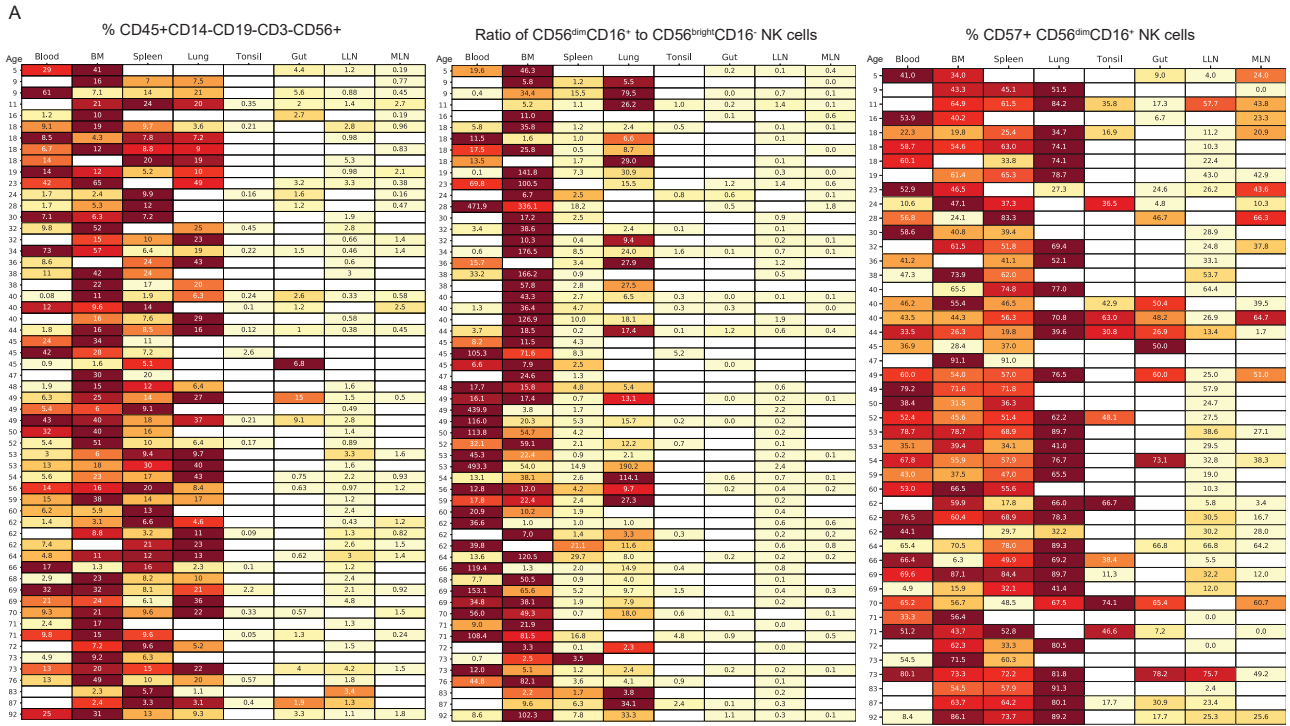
A

% CD45+CD14-CD19-CD3-CD56+

| Age | Blood | BM | Spleen | Lung | Tonsil | Gut | LLN | MLN |
|---|---|---|---|---|---|---|---|---|
| 5 | 29 | 41 | | | | 4.4 | 1.2 | 0.19 |
| 9 | | 16 | 7 | 7.5 | | | | 0.77 |
| 9 | 61 | 7.1 | 14 | 21 | | 5.6 | 0.88 | 0.45 |
| 11 | | 21 | 24 | 20 | 0.35 | 2 | 1.4 | 2.7 |
| 16 | 1.2 | 10 | | | | 2.7 | | 0.19 |
| 18 | 9.1 | 19 | 9.7 | 3.6 | 0.21 | | 2.8 | 0.96 |
| 18 | 8.5 | 4.3 | 7.8 | 7.2 | | | 0.98 | |
| 18 | 6.7 | 12 | 8.8 | 9 | | | | 0.83 |
| 18 | 14 | | 20 | 19 | | | 5.3 | |
| 19 | 14 | 12 | 5.2 | 10 | | | 0.98 | 2.1 |
| 23 | 42 | 65 | | 49 | | 3.2 | 3.3 | 0.38 |
| 24 | 1.7 | 2.4 | 9.9 | | 0.16 | 1.6 | | 0.16 |
| 28 | 1.7 | 5.3 | 12 | | | 1.2 | | 0.47 |
| 30 | 7.1 | 6.3 | 7.2 | | | | 1.9 | |
| 32 | 9.8 | 52 | | 25 | 0.45 | | 2.8 | |
| 32 | | 15 | 10 | 23 | | | 0.66 | 1.4 |
| 34 | 73 | 57 | 6.4 | 19 | 0.22 | 1.5 | 0.46 | 1.4 |
| 36 | 8.6 | | 24 | 43 | | | 0.6 | |
| 38 | 11 | 42 | 24 | | | | 3 | |
| 38 | | 22 | 17 | 20 | | | | |
| 40 | 0.08 | 11 | 1.9 | 6.3 | 0.24 | 2.6 | 0.33 | 0.58 |
| 40 | 12 | 9.8 | 14 | | 0.1 | 1.2 | 1.2 | 0.5 |
| 40 | | 16 | 7.6 | 29 | | | 0.58 | |
| 44 | 1.8 | 16 | 8.5 | 16 | 0.12 | 1 | 0.38 | 0.45 |
| 44 | 34 | 34 | 11 | | | | | |
| 45 | 42 | 28 | 7.2 | | 2.6 | | | |
| 45 | 0.9 | 1.6 | 5.3 | | | 6.8 | | |
| 47 | | 38 | 20 | | | | | |
| 48 | 1.9 | 15 | 12 | 6.4 | | | 1.6 | |
| 49 | 6.3 | 25 | 14 | 27 | | 15 | 1.5 | 0.5 |
| 49 | 5.4 | 6 | 9.1 | | | | 0.49 | |
| 49 | 43 | 40 | 18 | 37 | 0.21 | 9.1 | 2.8 | |
| 50 | 32 | 40 | 16 | | | | 1.4 | |
| 52 | 5.4 | 51 | 10 | 6.4 | 0.17 | | 0.89 | |
| 53 | 3 | 6 | 9.4 | 9.7 | | | 3.3 | 1.6 |
| 53 | 13 | 18 | 30 | 40 | | | 1.6 | |
| 54 | 5.6 | 22 | 17 | 43 | | 0.75 | 2.2 | 0.93 |
| 56 | 14 | 16 | 20 | 8.4 | | 0.63 | 0.97 | 1.2 |
| 59 | 15 | 38 | 14 | 17 | | | 1.2 | |
| 60 | 6.2 | 5.9 | 13 | | | | 1.2 | |
| 62 | 1.4 | 3.1 | 6.6 | 4.6 | | | 0.43 | 1.2 |
| 62 | | 8.8 | 3.2 | 11 | 0.09 | | 1.3 | 0.82 |
| 62 | 7.4 | | 21 | 23 | | | 2.6 | 1.5 |
| 64 | 4.8 | 11 | 12 | 13 | | 0.62 | 3 | 1.4 |
| 66 | 17 | 1.3 | 16 | 2.3 | 0.1 | | 1.2 | |
| 68 | 2.9 | 23 | 8.2 | 10 | | | 2.4 | |
| 69 | 32 | 32 | 8.1 | 21 | 2.2 | | 2.1 | 0.92 |
| 69 | 21 | 24 | 65 | 36 | | | 4.8 | |
| 70 | 9.3 | 21 | 9.6 | 22 | 0.33 | 0.57 | | 1.5 |
| 70 | 2.4 | 17 | | | | | | |
| 71 | 9.8 | 15 | 9.6 | | 0.05 | 1.3 | | 0.24 |
| 72 | | 7.2 | 9.6 | 5.2 | | | 1.5 | |
| 73 | 4.9 | 9.2 | 6.3 | | | | | |
| 73 | 3.6 | 13 | 15 | 22 | | 4 | 4.2 | 1.5 |
| 76 | 13 | 49 | 10 | 20 | 0.57 | | 1.8 | |
| 83 | | 2.3 | 5.7 | 1.1 | | | 3.4 | |
| 87 | | 2.4 | 3.3 | 3.1 | 0.4 | 1.9 | 1.3 | |
| 92 | 25 | 31 | 13 | 9.3 | | 3.3 | 1.1 | 1.8 |

Ratio of CD56$^{dim}$CD16$^{+}$ to CD56$^{bright}$CD16$^{-}$ NK cells

| Age | Blood | BM | Spleen | Lung | Tonsil | Gut | LLN | MLN |
|---|---|---|---|---|---|---|---|---|
| 5 | 19.6 | 46.3 | | | | 0.2 | 0.1 | 0.4 |
| 9 | | 5.8 | 1.2 | 5.5 | | | | 0.0 |
| 9 | 0.4 | 34.4 | 15.5 | 79.5 | | 0.0 | 0.7 | 0.1 |
| 11 | | 5.2 | 1.1 | 26.2 | 1.0 | 0.2 | 1.4 | 0.1 |
| 16 | | 11.0 | | | | 0.1 | | 0.6 |
| 18 | 5.8 | 35.8 | 1.2 | 2.4 | 0.5 | | 0.1 | 0.1 |
| 18 | 11.5 | 1.6 | 1.0 | 6.6 | | | 0.1 | |
| 18 | 17.5 | 25.8 | 0.5 | 8.7 | | | | 0.0 |
| 18 | 13.5 | | 1.7 | 29.0 | | | 0.1 | |
| 19 | 0.1 | 141.8 | 7.3 | 30.9 | | | 0.3 | 0.0 |
| 23 | 69.8 | 100.5 | | 15.5 | | 1.2 | 1.4 | 0.6 |
| 24 | 6.7 | 6.7 | 2.5 | | 0.8 | 0.6 | | 0.1 |
| 28 | 471.9 | 336.1 | 18.2 | | | 0.5 | | 1.8 |
| 30 | | 17.2 | 2.5 | | | | 0.9 | |
| 32 | 3.4 | 38.6 | | 2.4 | 0.1 | | 0.1 | |
| 32 | | 10.3 | 0.4 | 9.4 | | | 0.2 | 0.1 |
| 34 | 0.6 | 176.5 | 8.5 | 24.0 | 1.6 | 0.1 | 0.7 | 0.1 |
| 36 | 15.7 | | 3.4 | 27.9 | | | 1.2 | |
| 38 | 33.2 | 166.2 | 0.9 | | | | 0.5 | |
| 38 | | 57.8 | 2.8 | 27.5 | | | | |
| 40 | | 43.3 | 2.7 | 6.5 | 0.3 | 0.0 | 0.1 | 0.1 |
| 40 | 1.3 | 36.4 | 4.7 | | 0.3 | 0.3 | 0.3 | 0.0 |
| 40 | | 126.9 | 10.0 | 18.1 | | | 1.9 | |
| 44 | 3.7 | 18.5 | 0.2 | 17.4 | 0.1 | 1.2 | 0.6 | 0.4 |
| 44 | 8.2 | 11.5 | 4.3 | | | | | |
| 45 | 105.3 | 71.6 | 8.3 | | 5.2 | | | |
| 45 | 6.6 | 7.9 | 2.5 | | | 0.0 | | |
| 47 | | 24.6 | 1.3 | | | | | |
| 48 | 17.7 | 15.8 | 4.8 | 5.4 | | | 0.1 | |
| 49 | 16.1 | 17.4 | 0.7 | 13.1 | | 0.0 | 0.2 | 0.1 |
| 49 | 439.9 | 3.8 | 1.7 | | | | 2.2 | |
| 49 | 116.0 | 20.3 | 5.3 | 15.7 | 0.2 | 0.0 | 0.2 | |
| 50 | 113.8 | 54.7 | 4.2 | | | | 0.2 | |
| 52 | 32.1 | 59.1 | 2.1 | 12.2 | 0.7 | | 0.1 | |
| 53 | 45.3 | 22.4 | 0.9 | 2.1 | | | 0.2 | 0.1 |
| 53 | 493.3 | 54.0 | 14.9 | 190.2 | | | 2.4 | |
| 54 | 13.1 | 38.1 | 2.6 | 114.1 | | 0.6 | 0.7 | 0.1 |
| 56 | 12.8 | 12.0 | 4.2 | 9.7 | | 0.2 | 0.4 | 0.2 |
| 59 | 17.8 | 22.4 | 2.4 | 27.3 | | | 0.2 | |
| 60 | 20.9 | 10.2 | 1.9 | | | | 0.0 | |
| 62 | 36.6 | 1.0 | 1.0 | 1.0 | | | 0.6 | 0.6 |
| 62 | | 7.0 | 1.4 | 3.3 | 0.3 | | 0.2 | 0.2 |
| 62 | 39.8 | | 23.9 | 11.6 | | | 0.6 | 0.8 |
| 64 | 13.6 | 120.5 | 29.7 | 8.0 | | 0.2 | 0.2 | 0.2 |
| 66 | 119.4 | 1.3 | 2.0 | 14.9 | 0.4 | | 0.8 | |
| 68 | 7.7 | 50.5 | 0.9 | 4.0 | | | 0.1 | |
| 69 | 153.1 | 65.6 | 5.2 | 9.7 | 1.5 | | 0.4 | 0.3 |
| 69 | 34.8 | 38.1 | 1.9 | 7.9 | | | 0.2 | |
| 70 | 56.0 | 49.3 | 0.7 | 18.0 | 0.6 | 0.1 | | 0.1 |
| 70 | 9.0 | 21.9 | | | | | | |
| 71 | 108.4 | 81.5 | 16.8 | | 4.8 | 0.9 | | 0.5 |
| 72 | | 3.3 | 0.1 | 2.3 | | | 0.0 | |
| 73 | 0.7 | 2.5 | 3.5 | | | | | |
| 73 | 12.0 | 5.1 | 1.2 | 2.4 | | 0.2 | 0.2 | 0.1 |
| 76 | 44.8 | 82.1 | 3.6 | 4.1 | 0.9 | | 0.1 | |
| 83 | | 2.2 | 1.7 | 3.8 | | | 0.2 | |
| 87 | | 9.6 | 6.3 | 34.1 | 2.4 | 0.1 | 0.3 | |
| 92 | 8.6 | 102.3 | 7.8 | 33.3 | | 1.1 | 0.3 | 0.1 |

% CD57+ CD56$^{dim}$CD16$^{+}$ NK cells

| Age | Blood | BM | Spleen | Lung | Tonsil | Gut | LLN | MLN |
|---|---|---|---|---|---|---|---|---|
| 5 | 41.0 | 34.0 | | | | 9.0 | 4.0 | 24.0 |
| 9 | | 43.3 | 45.1 | 51.5 | | | | 0.0 |
| 11 | | 64.9 | 61.5 | 84.2 | 35.8 | 17.3 | 57.7 | 43.8 |
| 16 | 53.9 | 40.2 | | | | 6.7 | | 23.3 |
| 18 | 22.3 | 19.8 | 25.4 | 34.7 | 16.9 | | 11.2 | 20.9 |
| 18 | 58.7 | 54.6 | 63.0 | 74.1 | | | 10.3 | |
| 18 | 60.1 | | 33.8 | 74.1 | | | 22.4 | |
| 19 | | 61.4 | 65.3 | 78.7 | | | 43.0 | 42.9 |
| 23 | 52.9 | 46.5 | | 27.3 | | 24.6 | 26.2 | 43.6 |
| 24 | 10.6 | 47.1 | 37.3 | | 36.5 | 4.8 | | 10.3 |
| 28 | 56.8 | 24.1 | 83.3 | | | 46.7 | | 66.3 |
| 30 | 58.6 | 40.8 | 39.4 | | | | 28.9 | |
| 32 | | 61.5 | 51.8 | 69.4 | | | 24.8 | 37.8 |
| 36 | 41.2 | | 41.1 | 52.1 | | | 33.1 | |
| 38 | 47.3 | 73.9 | 62.0 | | | | 53.7 | |
| 38 | | 65.5 | 74.8 | 77.0 | | | 64.4 | |
| 40 | 46.2 | 55.4 | 46.5 | | 42.9 | 50.4 | | 39.5 |
| 40 | 43.5 | 44.3 | 56.3 | 70.8 | 63.0 | 48.2 | 26.9 | 64.7 |
| 44 | 33.5 | 26.3 | 19.8 | 39.6 | 30.8 | 26.9 | 13.4 | 1.7 |
| 45 | 36.9 | 28.4 | 37.0 | | | 50.0 | | |
| 47 | | 91.1 | 91.0 | | | | | |
| 49 | 60.0 | 54.0 | 57.0 | 76.5 | | 60.0 | 25.0 | 51.0 |
| 49 | 79.2 | 71.6 | 71.8 | | | | 57.9 | |
| 50 | 38.4 | 31.5 | 36.3 | | | | 24.7 | |
| 52 | 52.4 | 45.6 | 51.4 | 62.2 | 48.1 | | 27.5 | |
| 53 | 78.7 | 78.7 | 68.9 | 89.7 | | | 38.6 | 27.1 |
| 53 | 35.1 | 39.4 | 34.1 | 41.0 | | | 29.5 | |
| 54 | 67.8 | 55.9 | 57.9 | 76.7 | | 73.1 | 32.8 | 38.3 |
| 56 | 43.0 | 37.5 | 47.0 | 65.5 | | | 19.0 | |
| 60 | 53.0 | 66.5 | 55.6 | | | | 10.3 | |
| 62 | | 59.9 | 17.8 | 66.0 | 66.7 | | 5.8 | 3.4 |
| 62 | 76.5 | 60.4 | 68.9 | 78.3 | | | 30.5 | 16.7 |
| 62 | 44.1 | | 29.7 | 32.2 | | | 30.2 | 28.0 |
| 64 | 65.4 | 70.5 | 78.0 | 89.3 | | 66.8 | 66.8 | 64.2 |
| 66 | 66.4 | 6.3 | 49.9 | 69.2 | 38.4 | | 5.5 | |
| 69 | 69.6 | 87.1 | 84.4 | 89.7 | 11.3 | | 32.2 | 12.0 |
| 69 | 4.9 | 15.9 | 32.1 | 41.4 | | | 12.0 | |
| 70 | 65.2 | 56.7 | 48.5 | 67.5 | 74.1 | 65.4 | | 60.7 |
| 71 | 33.3 | 56.4 | | | | | 0.0 | |
| 71 | 51.2 | 43.7 | 52.8 | | 46.6 | 7.2 | | 0.0 |
| 72 | | 62.3 | 33.3 | | | | 0.0 | |
| 73 | 54.5 | 71.5 | 60.3 | 80.5 | | | | |
| 73 | 80.1 | 73.3 | 72.2 | 81.8 | | 78.2 | 75.7 | 49.2 |
| 83 | | 54.5 | 57.9 | 91.3 | | | 2.4 | |
| 87 | | 63.7 | 64.2 | 80.1 | 17.7 | 30.9 | 23.4 | |
| 92 | 8.4 | 86.1 | 73.7 | 89.2 | | 17.7 | 25.3 | 25.6 |